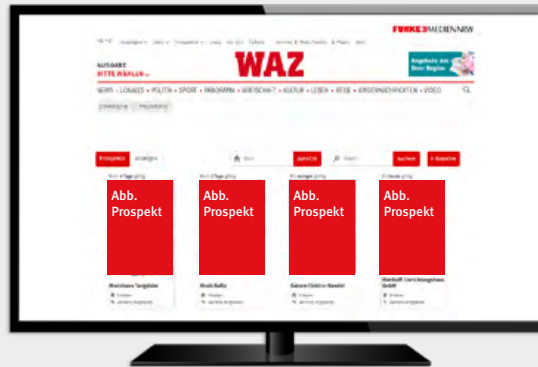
FUNKE MEDIEN NRW

AUSGABE
BITTE WÄHLEN

WAZ

Angebote aus Ihrer Region

NEWS • LOKALES • POLITIK • SPORT • PANORAMA • WIRTSCHAFT • KULTUR • LEBEN • REISE • KINDERNACHRICHTEN • VIDEO

Prospekte

Abb. Prospekt

Abb. Prospekt

Abb. Prospekt

Abb. Prospekt